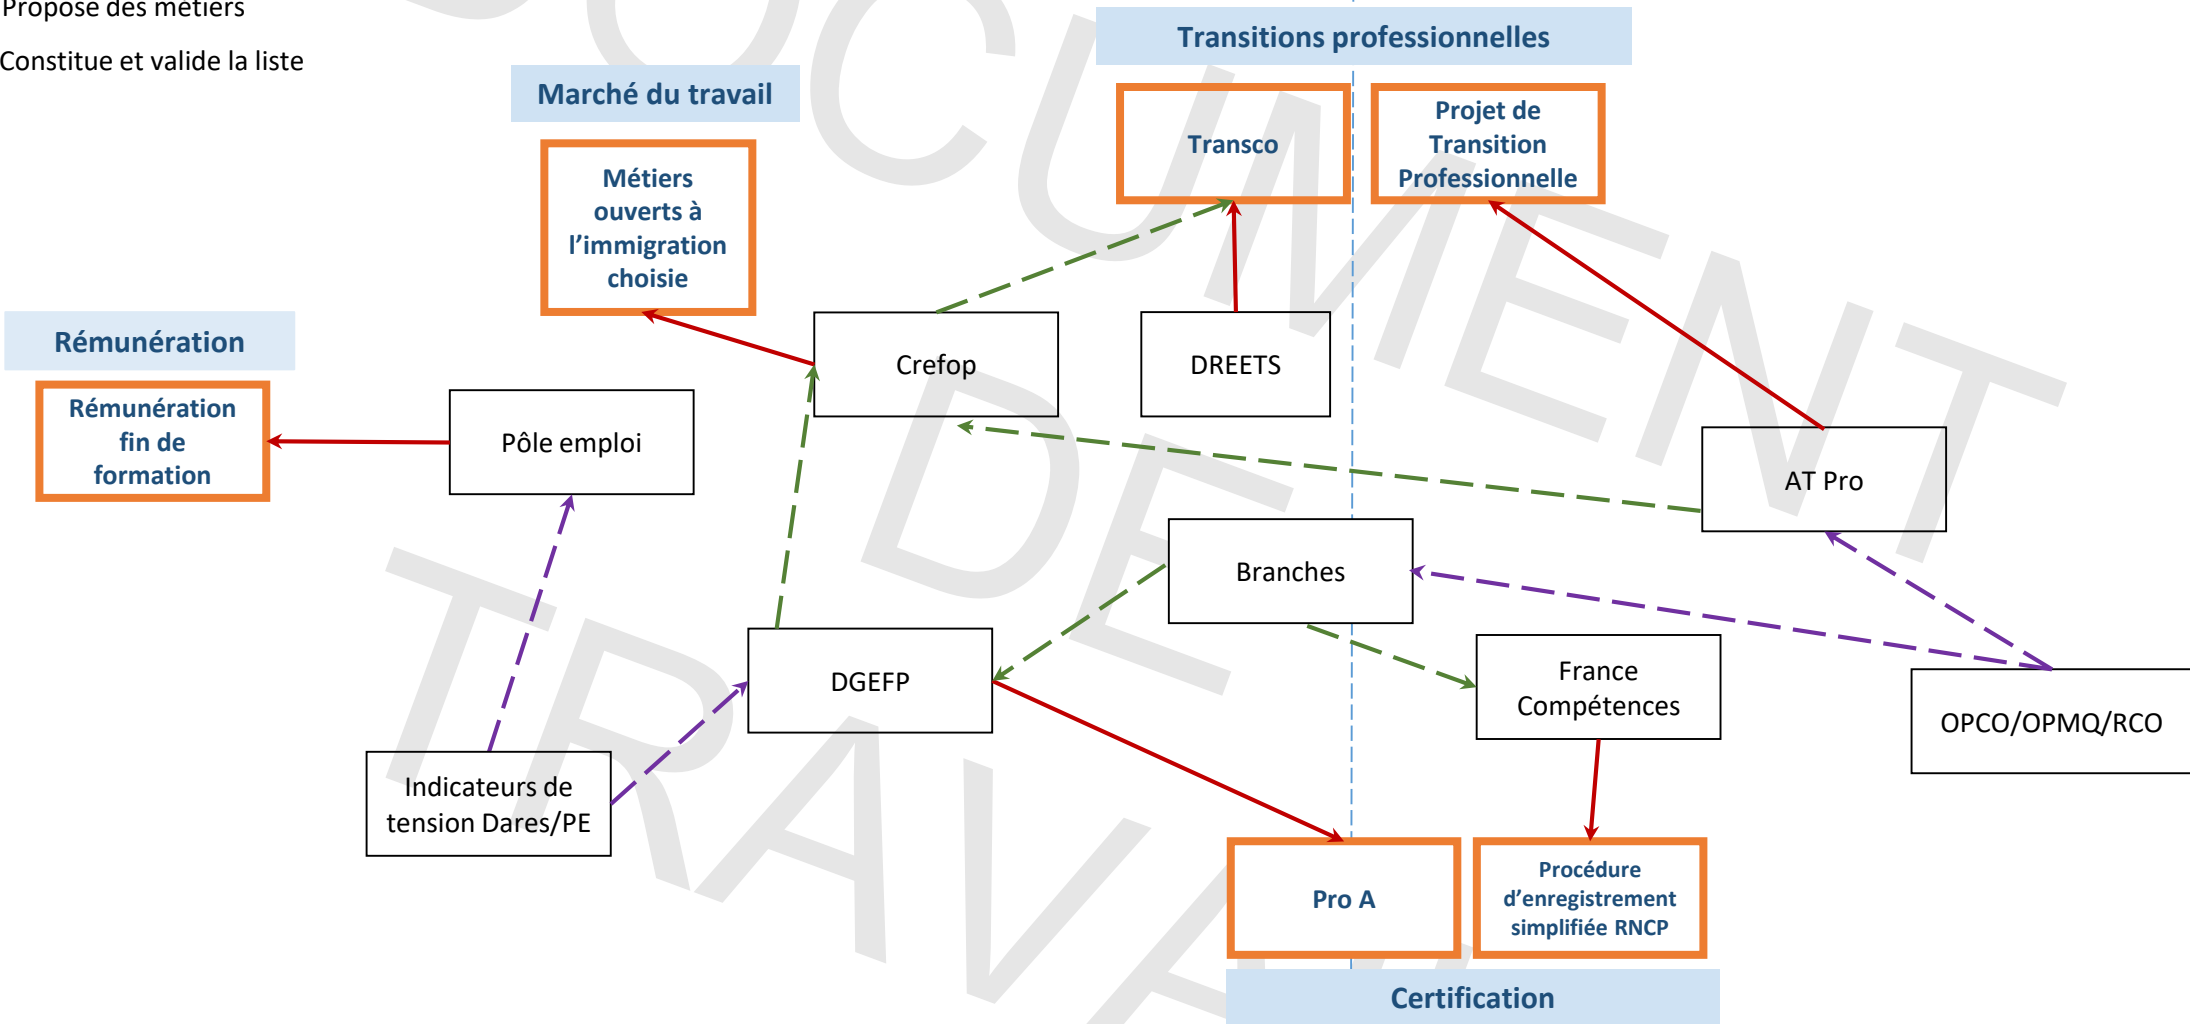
Propose des métiers

Constitue et valide la liste

Transitions professionnelles

Marché du travail

Transco

Projet de Transition Professionnelle

Métiers ouverts à l'immigration choisie

Rémunération

Rémunération fin de formation

Crefop

DREETS

Pôle emploi

AT Pro

Branches

DGEFP

France Compétences

OPCO/OPMQ/RCO

Indicateurs de tension Dares/PE

Pro A

Procédure d'enregistrement simplifiée RNCP

Certification

DOCUMENT DE TRAVAIL